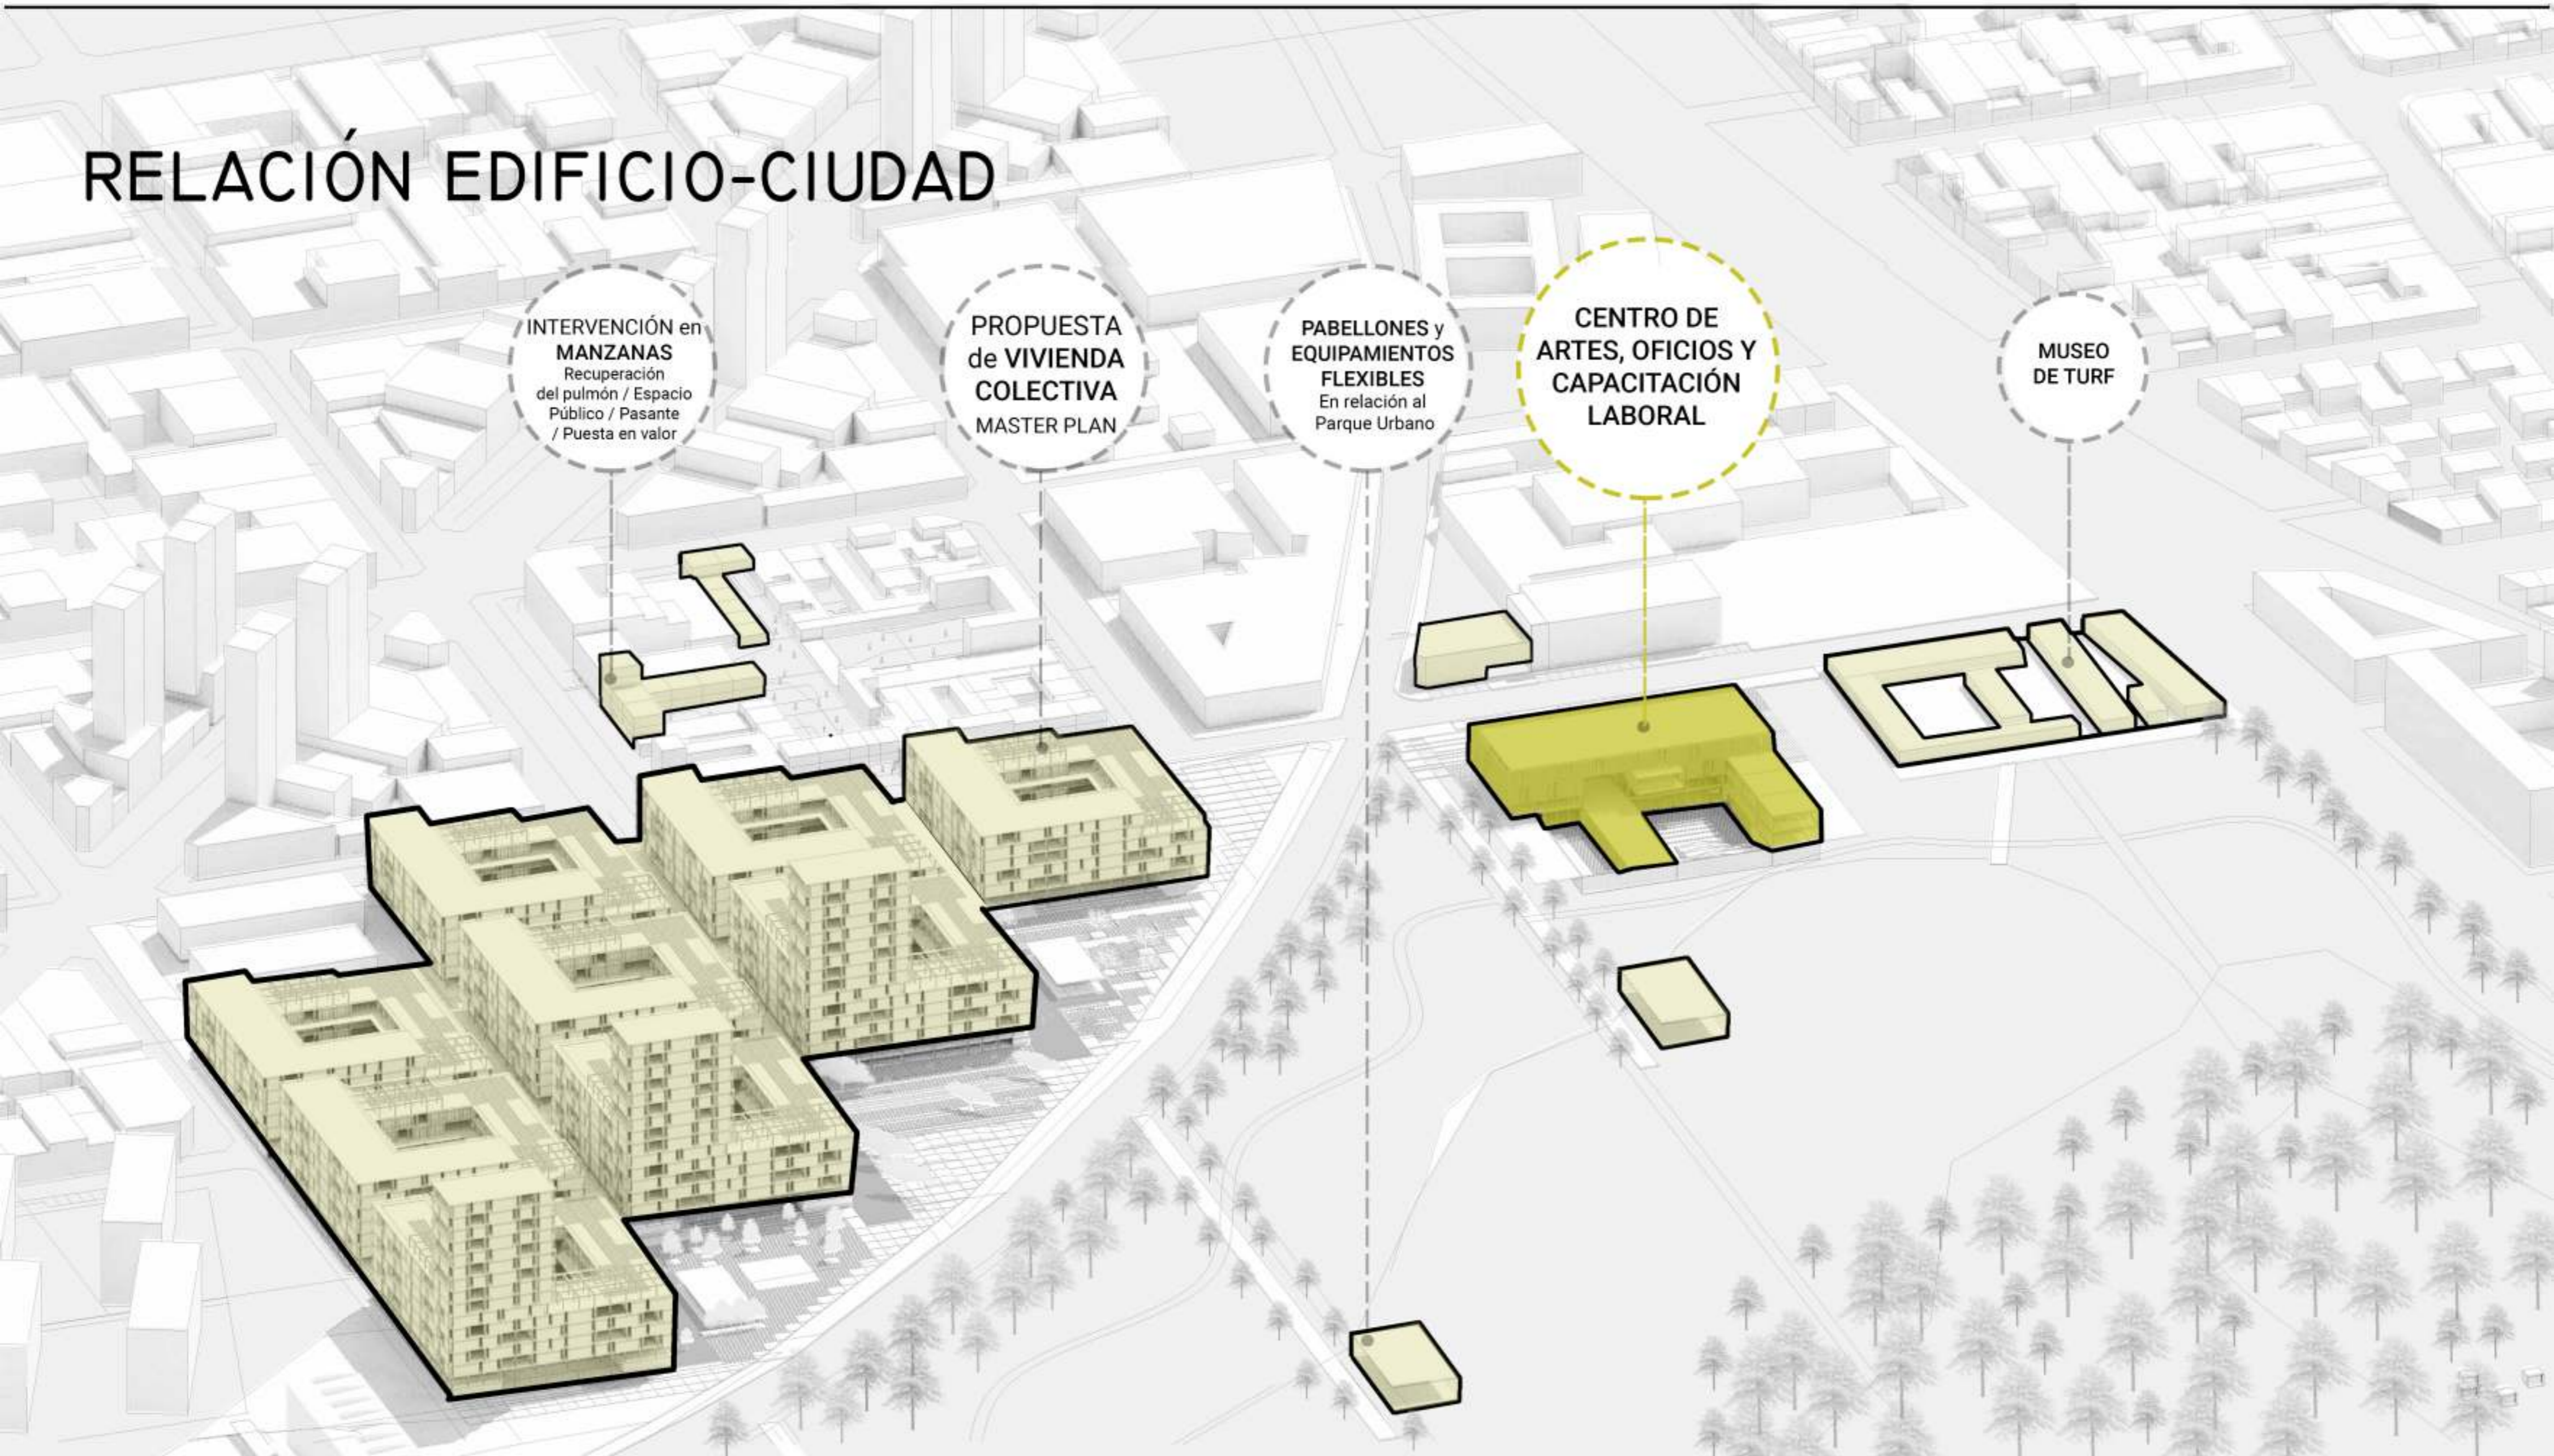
RELACIÓN EDIFICIO-CIUDAD

INTERVENCIÓN en MANZANAS Recuperación del pulmón / Espacio Público / Pasante / Puesta en valor

PROPUESTA de VIVIENDA COLECTIVA MASTER PLAN

PABELLONES y EQUIPAMIENTOS FLEXIBLES En relación al Parque Urbano

CENTRO DE ARTES, OFICIOS Y CAPACITACIÓN LABORAL

MUSEO DE TURF